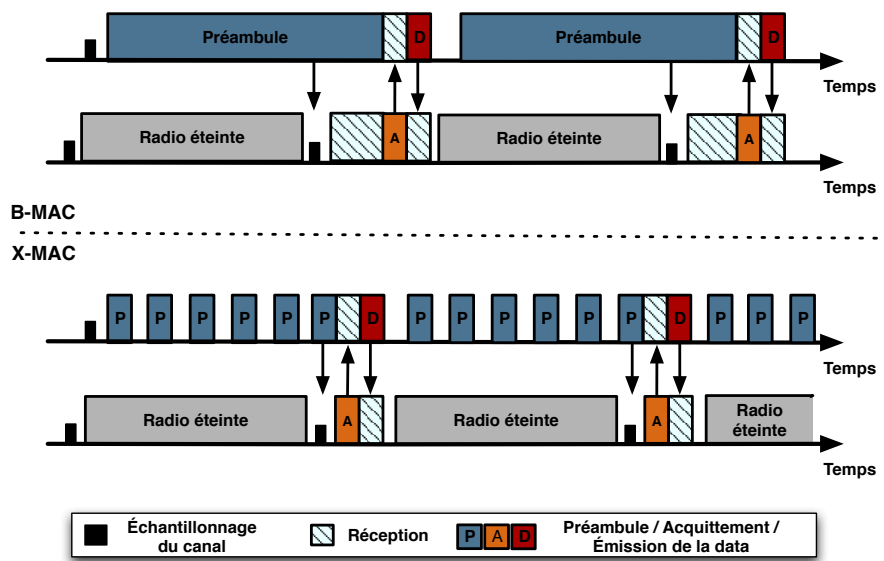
Préambule
D
Préambule
D
Temps
Radio éteinte
A
Radio éteinte
A
Temps
B-MAC
X-MAC
P P P P P P D P P P P P D P P P
Temps
Radio éteinte
A
Radio éteinte
A
Radio éteinte
Temps
Échantillonnage du canal
Réception
P A D
Préambule / Acquittement / Émission de la data